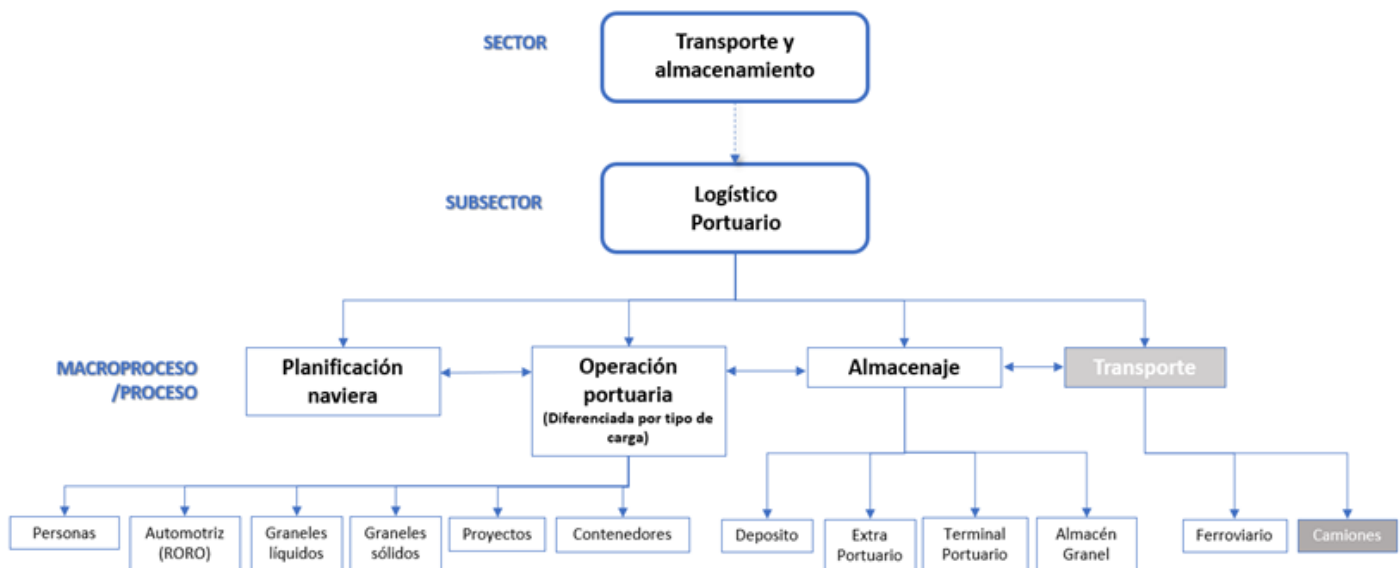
SECTOR

Transporte y almacenamiento

SUBSECTOR

Logístico Portuario

MACROPROCESO /PROCESO

Planificación naviera

Operación portuaria (Diferenciada por tipo de carga)

Almacenaje

Transporte

Personas

Automotriz (RORO)

Graneles líquidos

Graneles sólidos

Proyectos

Contenedores

Deposito

Extra Portuario

Terminal Portuario

Almacén Granel

Ferroviario

Camiones